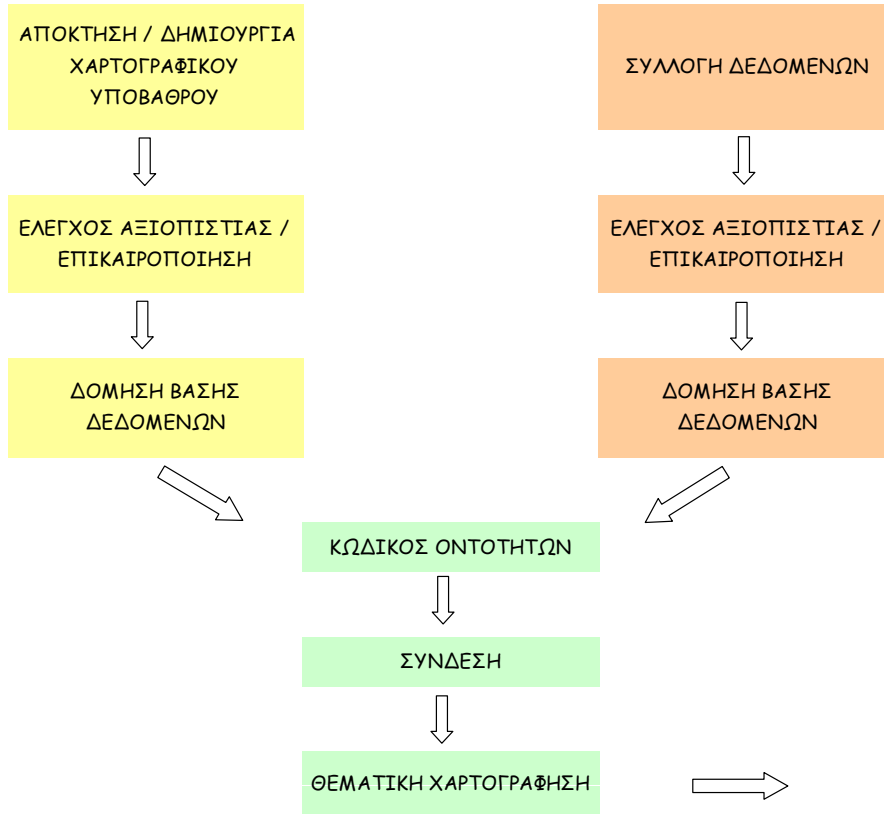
ΑΠΟΚΤΗΣΗ / ΔΗΜΙΟΥΡΓΙΑ ΧΑΡΤΟΓΡΑΦΙΚΟΥ ΥΠΟΒΑΘΡΟΥ

ΕΛΕΓΧΟΣ ΑΞΙΟΠΙΣΤΙΑΣ / ΕΠΙΚΑΙΡΟΠΟΙΗΣΗ

ΔΟΜΗΣΗ ΒΑΣΗΣ ΔΕΔΟΜΕΝΩΝ

ΣΥΛΛΟΓΗ ΔΕΔΟΜΕΝΩΝ

ΕΛΕΓΧΟΣ ΑΞΙΟΠΙΣΤΙΑΣ / ΕΠΙΚΑΙΡΟΠΟΙΗΣΗ

ΔΟΜΗΣΗ ΒΑΣΗΣ ΔΕΔΟΜΕΝΩΝ

ΚΩΔΙΚΟΣ ΟΝΤΟΤΗΤΩΝ

ΣΥΝΔΕΣΗ

ΘΕΜΑΤΙΚΗ ΧΑΡΤΟΓΡΑΦΗΣΗ